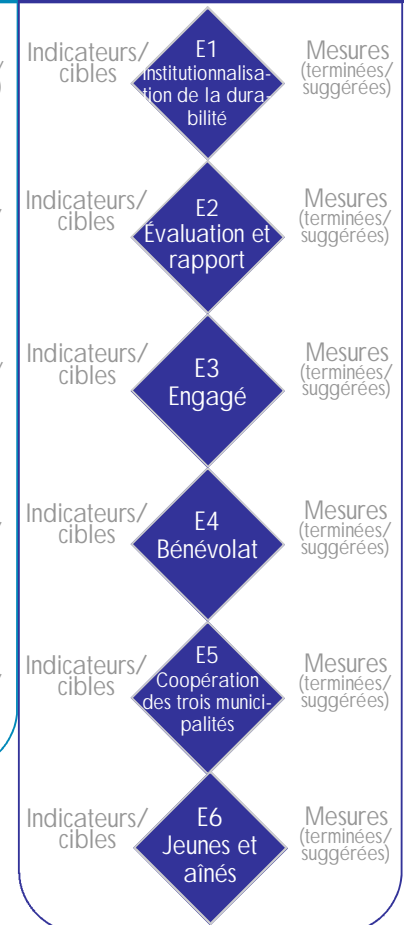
Indicateurs/ cibles

E1 Institutionnalisation de la durabilité

Mesures (terminées/ suggérées)

Indicateurs/ cibles

E2 Évaluation et rapport

Mesures (terminées/ suggérées)

Indicateurs/ cibles

E3 Engagé

Mesures (terminées/ suggérées)

Indicateurs/ cibles

E4 Bénévolat

Mesures (terminées/ suggérées)

Indicateurs/ cibles

E5 Coopération des trois municipalités

Mesures (terminées/ suggérées)

Indicateurs/ cibles

E6 Jeunes et aînés

Mesures (terminées/ suggérées)